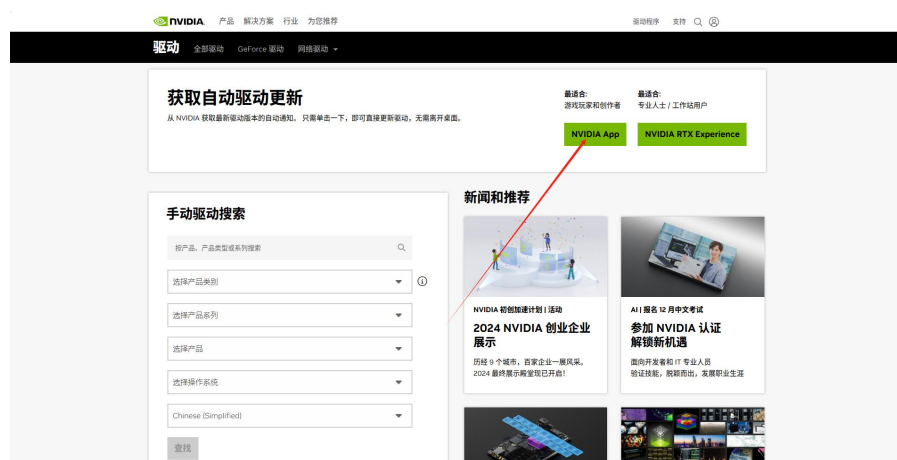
NVIDIA 产品 解决方案 行业 为您推荐

驱动程序 支持

驱动 全部驱动 GeForce 驱动 网络驱动

获取自动驱动更新

从 NVIDIA 获取最新驱动版本的自动通知。只需单击一下，即可直接更新驱动，无需离开桌面。

最适合:
游戏玩家和创作者

NVIDIA App

最适合:
专业人士 / 工作站用户

NVIDIA RTX Experience

手动驱动搜索

按产品、产品类型或系列搜索

选择产品类别

选择产品系列

选择产品

选择操作系统

Chinese (Simplified)

查找

新闻和推荐

NVIDIA 初创加速计划 | 活动

2024 NVIDIA 创业企业展示

历经 9 个城市，百家企业一展风采。2024 最终展示殿堂现已开启!

AI | 报名 12 月中文考试

参加 NVIDIA 认证 解锁新机遇

面向开发者和 IT 专业人员验证技能，脱颖而出，发展职业生涯